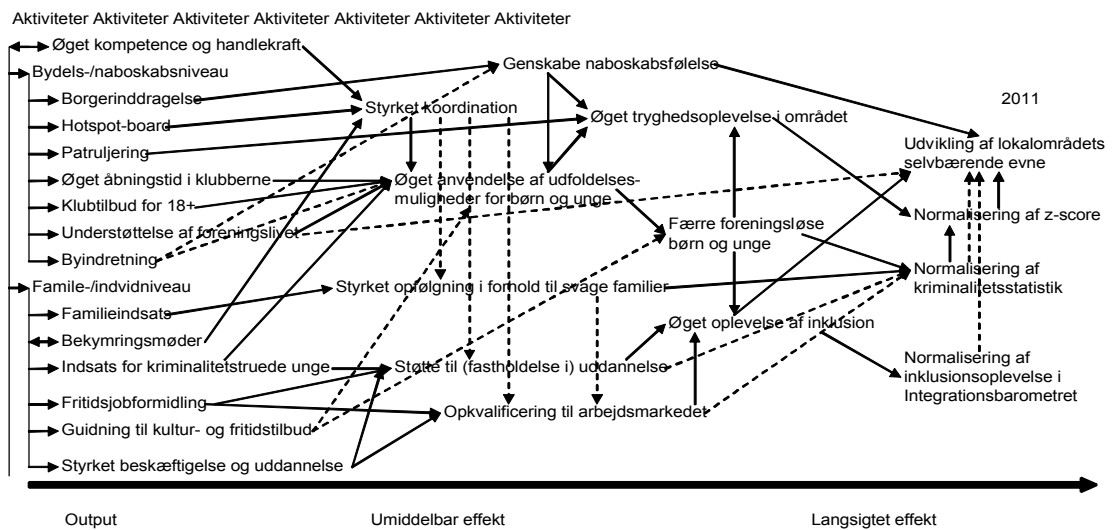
Aktiviteter Aktiviteter Aktiviteter Aktiviteter Aktiviteter Aktiviteter Aktiviteter

Øget kompetence og handlekraft
Bydels-/naboskabsniveau
Borgerinddragelse
Hotspot-board
Patruljering
Øget åbningstid i klubberne
Klubtilbud for 18+
Understøttelse af foreningslivet
Byindretning
Famile-/indvidniveau
Familieindsats
Bekymringsmøder
Indsats for kriminalitetstruede unge
Fritidsjobformidling
Guidning til kultur- og fritidstilbud
Styrket beskæftigelse og uddannelse

Genskabe naboskabsfølelse
Styrket koordination
Øget tryghedsoplevelse i området
Øget anvendelse af udfoldelsesmuligheder for børn og unge
Færre foreningsløse børn og unge
Styrket opfølgning i forhold til svage familier
Øget oplevelse af inklusion
Støtte til (fastholdelse i) uddannelse
Opkvalificering til arbejdsmarkedet

2011
Udvikling af lokalområdets selvbærende evne
Normalisering af z-score
Normalisering af kriminalitetsstatistik
Normalisering af inklusionsoplevelse i Integrationsbarometret

Output
Umiddelbar effekt
Langsigtet effekt